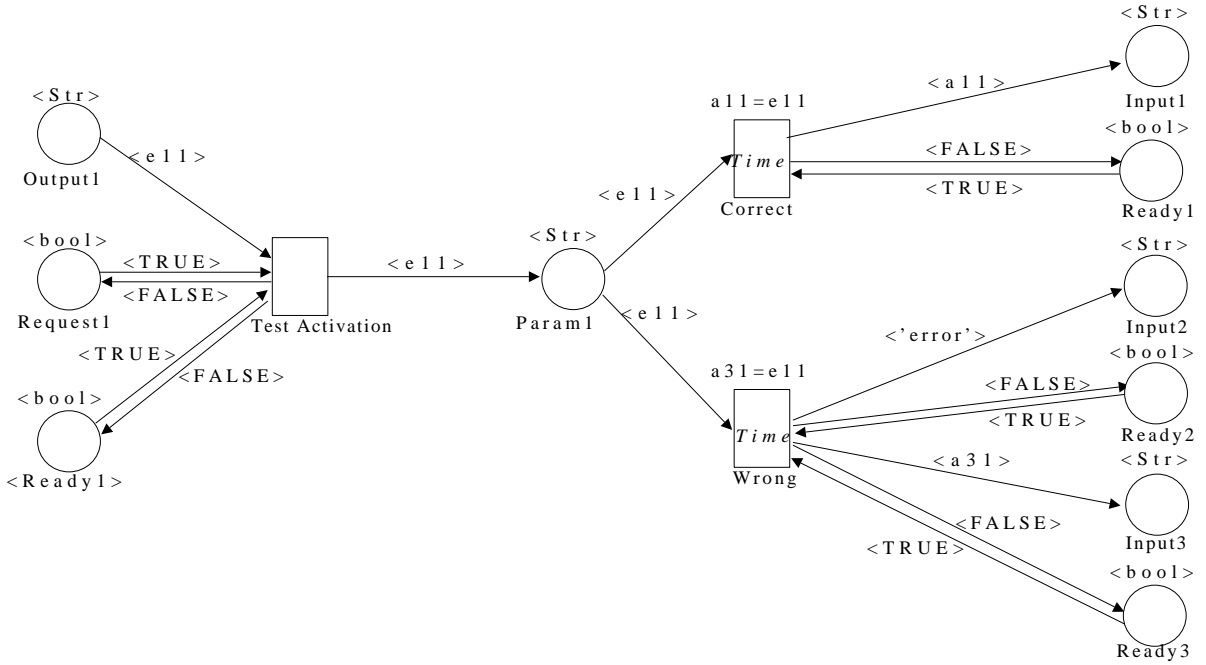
<Str>
Output1
<e11>
<bool>
<TRUE>
<FALSE>
Request1
<TRUE>
<FALSE>
<bool>
<Ready1>
Test Activation
<e11>
<Str>
Param1
<e11>
<e11>
a11=e11
Time
Correct
<a11>
<Str>
Input1
<FALSE>
<TRUE>
<bool>
Ready1
a31=e11
Time
Wrong
<'error'>
<Str>
Input2
<FALSE>
<TRUE>
<bool>
Ready2
<a31>
<Str>
Input3
<FALSE>
<TRUE>
<bool>
Ready3